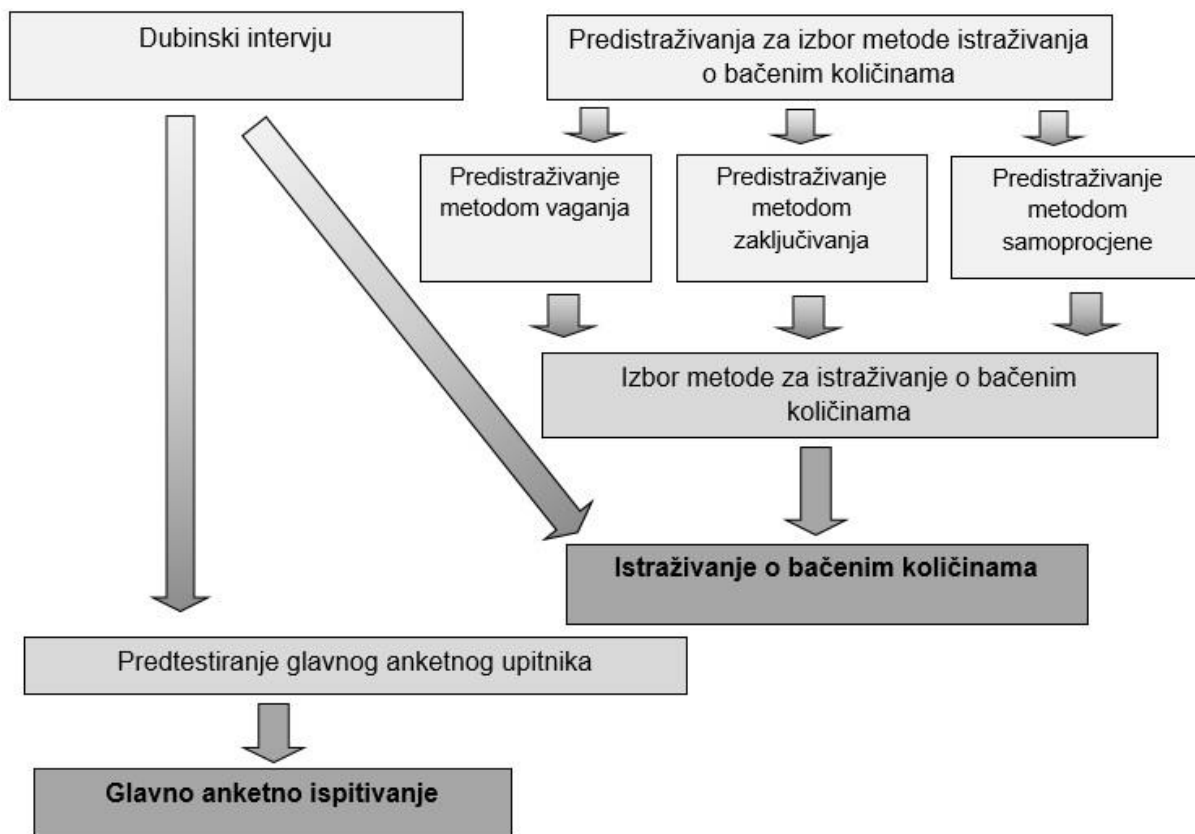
Dubinski intervju

Predistraživanja za izbor metode istraživanja o bačenim količinama

Predistraživanje metodom vaganja

Predistraživanje metodom zaključivanja

Predistraživanje metodom samoprocjene

Izbor metode za istraživanje o bačenim količinama

Istraživanje o bačenim količinama

Predtestiranje glavnog anketnog upitnika

Glavno anketno ispitivanje